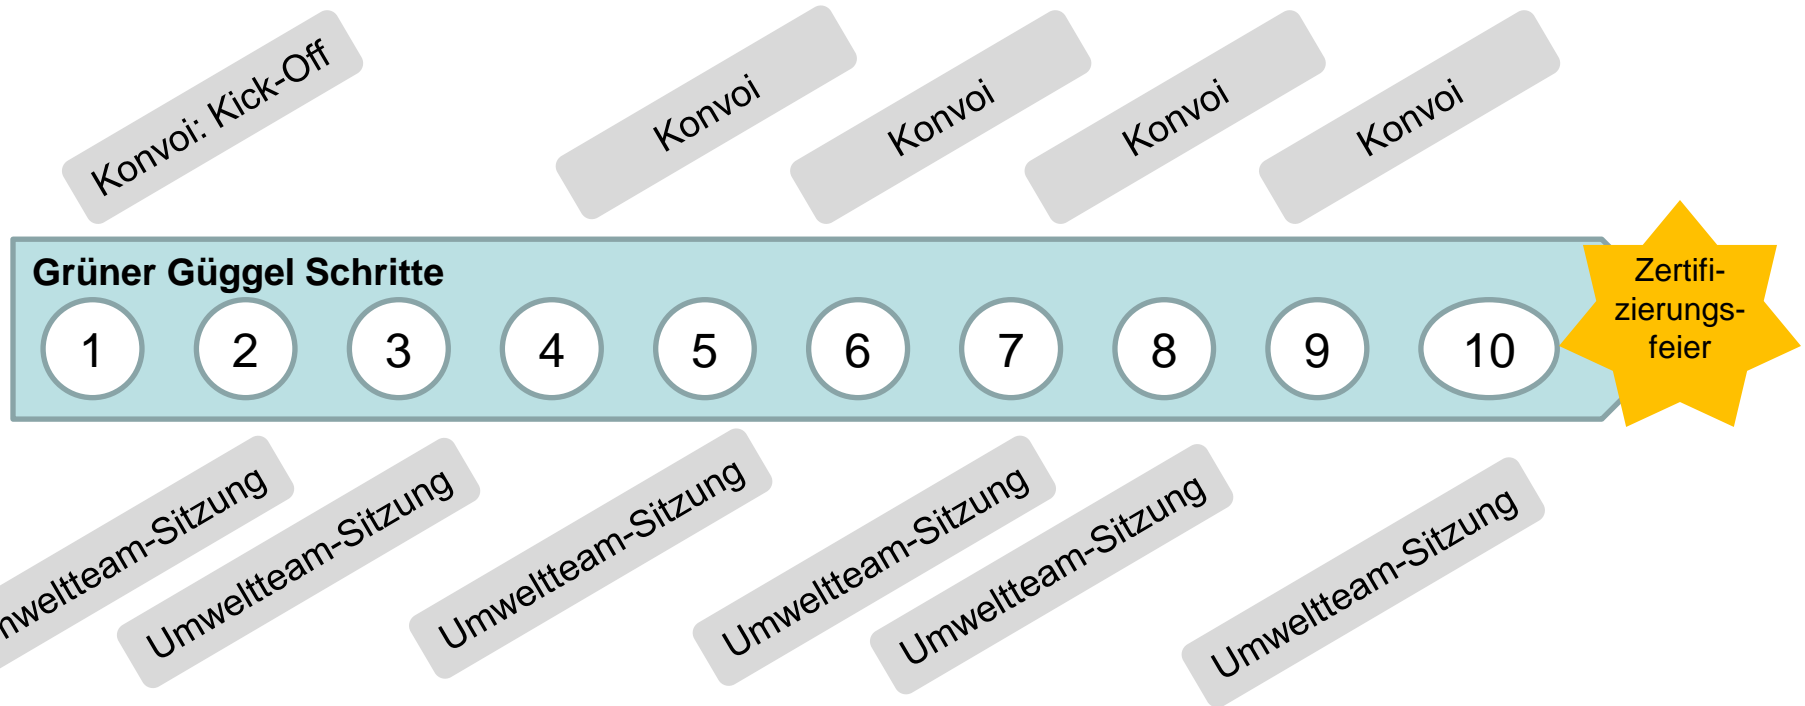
Konvoi: Kick-Off

Konvoi

Konvoi

Konvoi

Konvoi

Grüner Güggel Schritte

1 2 3 4 5 6 7 8 9 10

Zertifizierungsfeier

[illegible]weltteam-Sitzung

Umweltteam-Sitzung

Umweltteam-Sitzung

Umweltteam-Sitzung

Umweltteam-Sitzung

Umweltteam-Sitzung